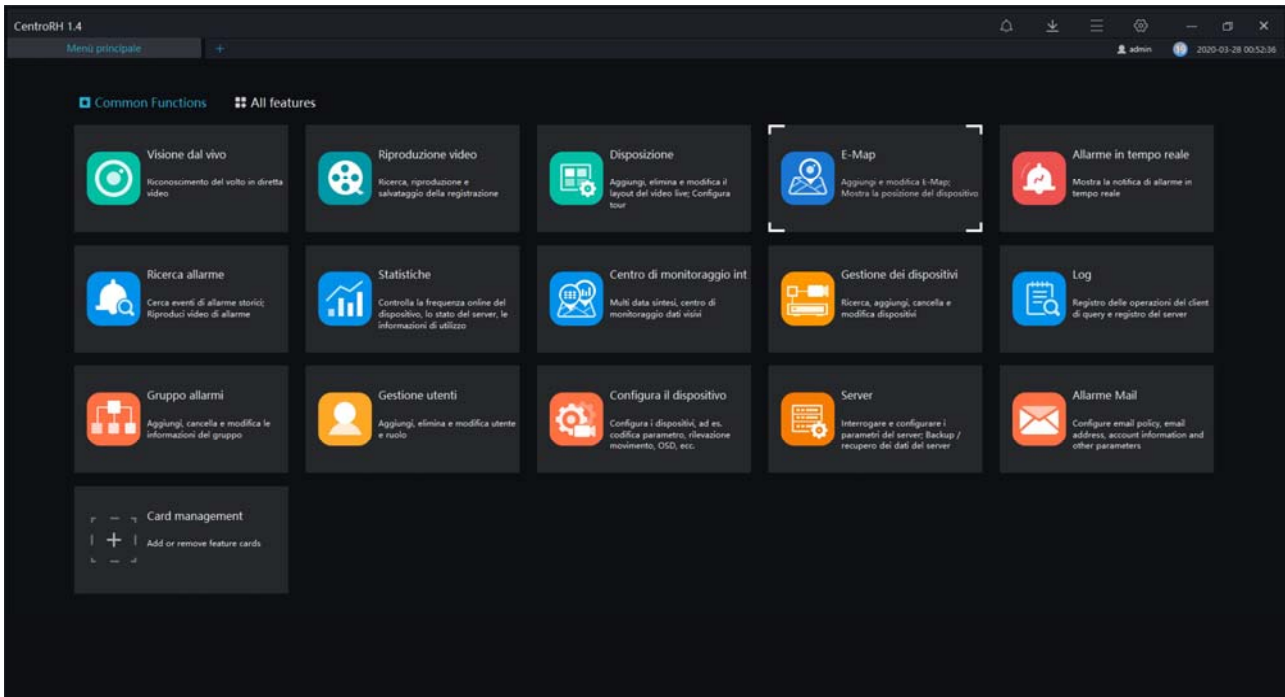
CentroRH 1.4

Menù principale +

admin 2020-03-28 00:52:36

Common Functions All features

Visione dal vivo
Riconoscimento del volto in diretta video

Riproduzione video
Ricerca, riproduzione e salvataggio della registrazione

Disposizione
Aggiungi, elimina e modifica il layout del video live; Configura tour

E-Map
Aggiungi e modifica E-Map; Mostra la posizione del dispositivo

Allarme in tempo reale
Mostra la notifica di allarme in tempo reale

Ricerca allarme
Cerca eventi di allarme storici; Riproduci video di allarme

Statistiche
Controlla la frequenza online del dispositivo, lo stato del server, le informazioni di utilizzo

Centro di monitoraggio int
Multi data sintesi, centro di monitoraggio dati visivi

Gestione dei dispositivi
Ricerca, aggiungi, cancella e modifica dispositivi

Log
Registro delle operazioni del client di query e registro del server

Gruppo allarmi
Aggiungi, cancella e modifica le informazioni del gruppo

Gestione utenti
Aggiungi, elimina e modifica utente e ruolo

Configura il dispositivo
Configura i dispositivi, ad es. codifica parametro, rilevazione movimento, OSD, ecc.

Server
Interrogare e configurare i parametri del server; Backup / recupero dei dati del server

Allarme Mail
Configure email policy, email address, account information and other parameters

Card management
Add or remove feature cards